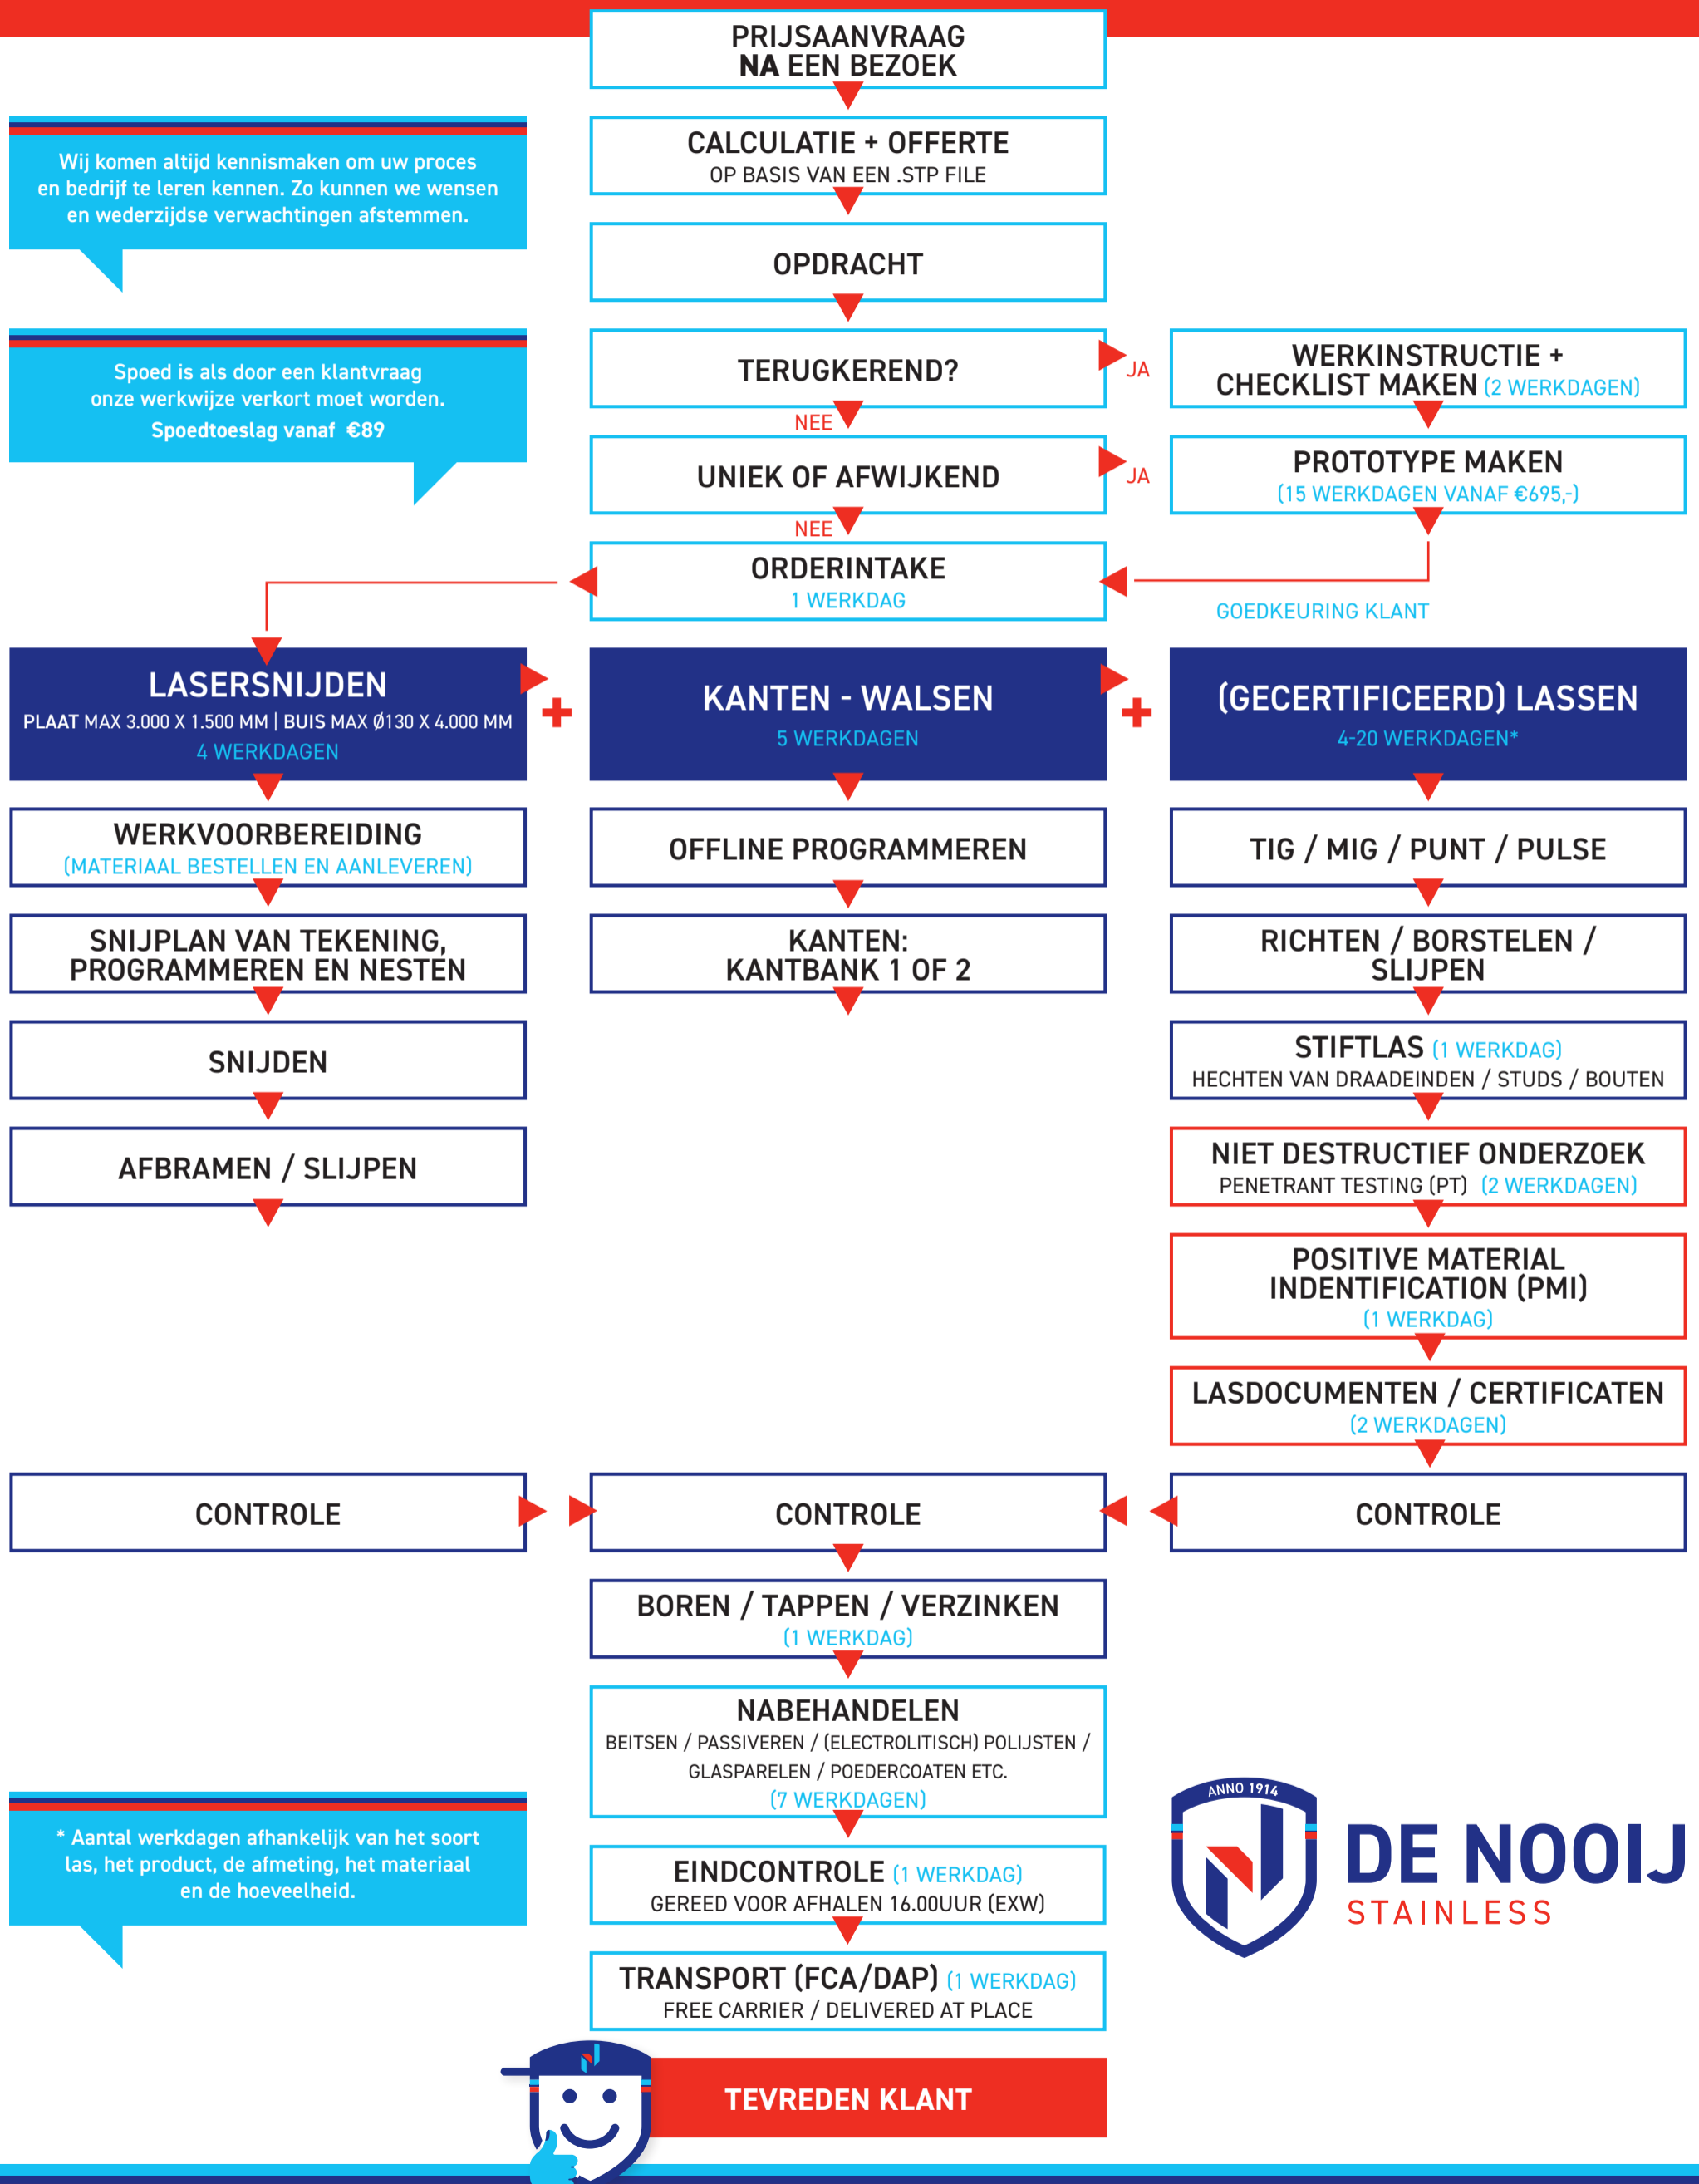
PRIJSAANVRAAG
NA EEN BEZOEK

Wij komen altijd kennismaken om uw proces en bedrijf te leren kennen. Zo kunnen we wensen en wederzijdse verwachtingen afstemmen.

CALCULATIE + OFFERTE
OP BASIS VAN EEN .STP FILE

OPDRACHT

Spoed is als door een klantvraag onze werkwijze verkort moet worden.
Spoedtoeslag vanaf €89

TERUGKEREND?

JA

WERKINSTRUCTIE + CHECKLIST MAKEN (2 WERKDAGEN)

NEE

UNIEK OF AFWIJKEND

JA

PROTOTYPE MAKEN
(15 WERKDAGEN VANAF €695,-)

NEE

ORDERINTAKE
1 WERKDAG

GOEDKEURING KLANT

LASERSNIJDEN
PLAAT MAX 3.000 X 1.500 MM | BUIS MAX Ø130 X 4.000 MM
4 WERKDAGEN

+

KANTEN - WALSEN
5 WERKDAGEN

+

(GECERTIFICEERD) LASSEN
4-20 WERKDAGEN*

WERKVOORBEREIDING
(MATERIAAL BESTELLEN EN AANLEVEREN)

OFFLINE PROGRAMMEREN

TIG / MIG / PUNT / PULSE

SNIJPLAN VAN TEKENING, PROGRAMMEREN EN NESTEN

KANTEN:
KANTBANK 1 OF 2

RICHTEN / BORSTELEN / SLIJPEN

SNIJDEN

STIFTLAS (1 WERKDAG)
HECHTEN VAN DRAADEINDEN / STUDS / BOUTEN

AFBRAMEN / SLIJPEN

NIET DESTRUCTIEF ONDERZOEK
PENETRANT TESTING (PT) (2 WERKDAGEN)

POSITIVE MATERIAL INDENTIFICATION (PMI)
(1 WERKDAG)

LASDOCUMENTEN / CERTIFICATEN
(2 WERKDAGEN)

CONTROLE

CONTROLE

CONTROLE

BOREN / TAPPEN / VERZINKEN
(1 WERKDAG)

NABEHANDELEN
BEITSEN / PASSIVEREN / (ELECTROLITISCH) POLIJSTEN / GLASPARELEN / POEDERCOATEN ETC.
(7 WERKDAGEN)

* Aantal werkdagen afhankelijk van het soort las, het product, de afmeting, het materiaal en de hoeveelheid.

ANNO 1914
DE NOOIJ
STAINLESS

EINDCONTROLE (1 WERKDAG)
GEREED VOOR AFHALEN 16.00UUR (EXW)

TRANSPORT (FCA/DAP) (1 WERKDAG)
FREE CARRIER / DELIVERED AT PLACE

TEVREDEN KLANT